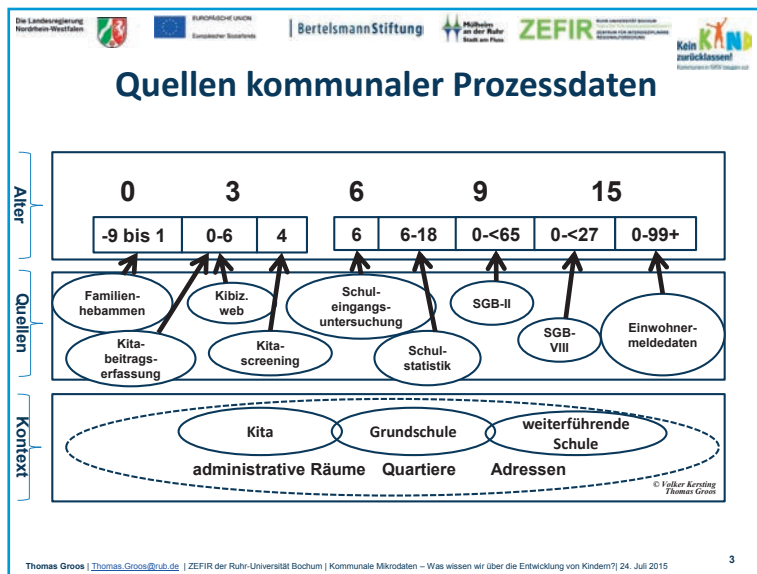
Die Landesregierung Nordrhein-Westfalen

EUROPÄISCHE UNION
Europäischer Sozialfonds

BertelsmannStiftung

Mülheim an der Ruhr

ZEFIR

Kein Kind zurücklassen!

Quellen kommunaler Prozessdaten

Alter

0 3 6 9 15

| -9 bis 1 | 0-6 | 4 |
|---|---|---|

| 6 | 6-18 | 0-<65 | 0-<27 | 0-99+ |
|---|---|---|---|---|

Quellen

Familienhebammen

Kibiz. web

Schuleingangsuntersuchung

SGB-II

Kitabeitragserfassung

Kitascreening

Schulstatistik

SGB-VIII

Einwohnermeldedaten

Kontext

Kita

Grundschule

weiterführende Schule

administrative Räume Quartiere Adressen

© Volker Kersting Thomas Groos

Thomas Groos | Thomas.Groos@rub.de | ZEFIR der Ruhr-Universität Bochum | Kommunale Mikrodaten – Was wissen wir über die Entwicklung von Kindern?| 24. Juli 2015

3